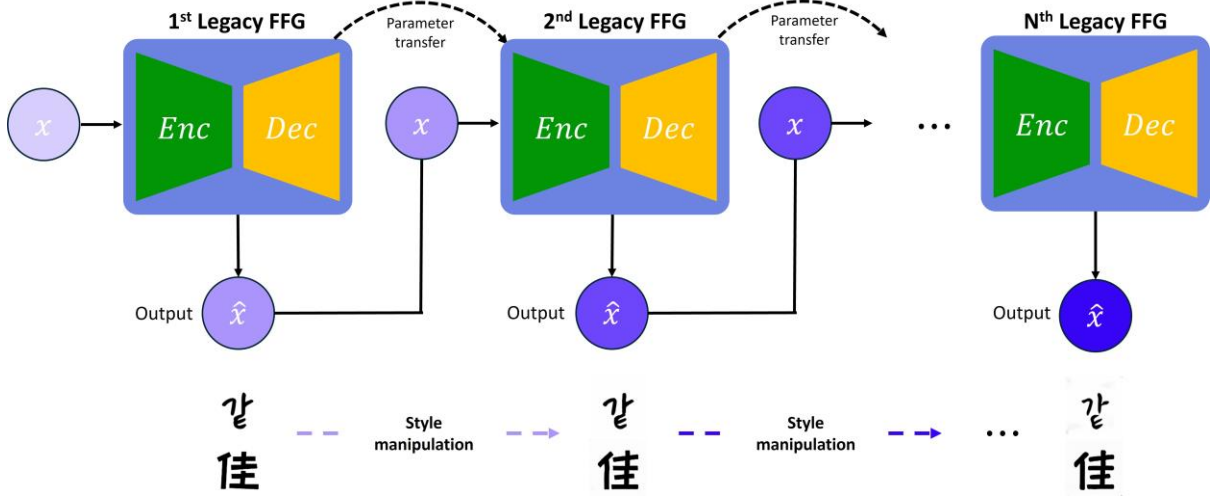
$1^{st}$ Legacy FFG

Parameter transfer

$2^{nd}$ Legacy FFG

Parameter transfer

$N^{th}$ Legacy FFG

$x$

$Enc$ $Dec$

$x$

$Enc$ $Dec$

$x$

…

$Enc$ $Dec$

Output $\hat{x}$

Output $\hat{x}$

Output $\hat{x}$

같 佳

Style manipulation

같 佳

Style manipulation

…

같 佳